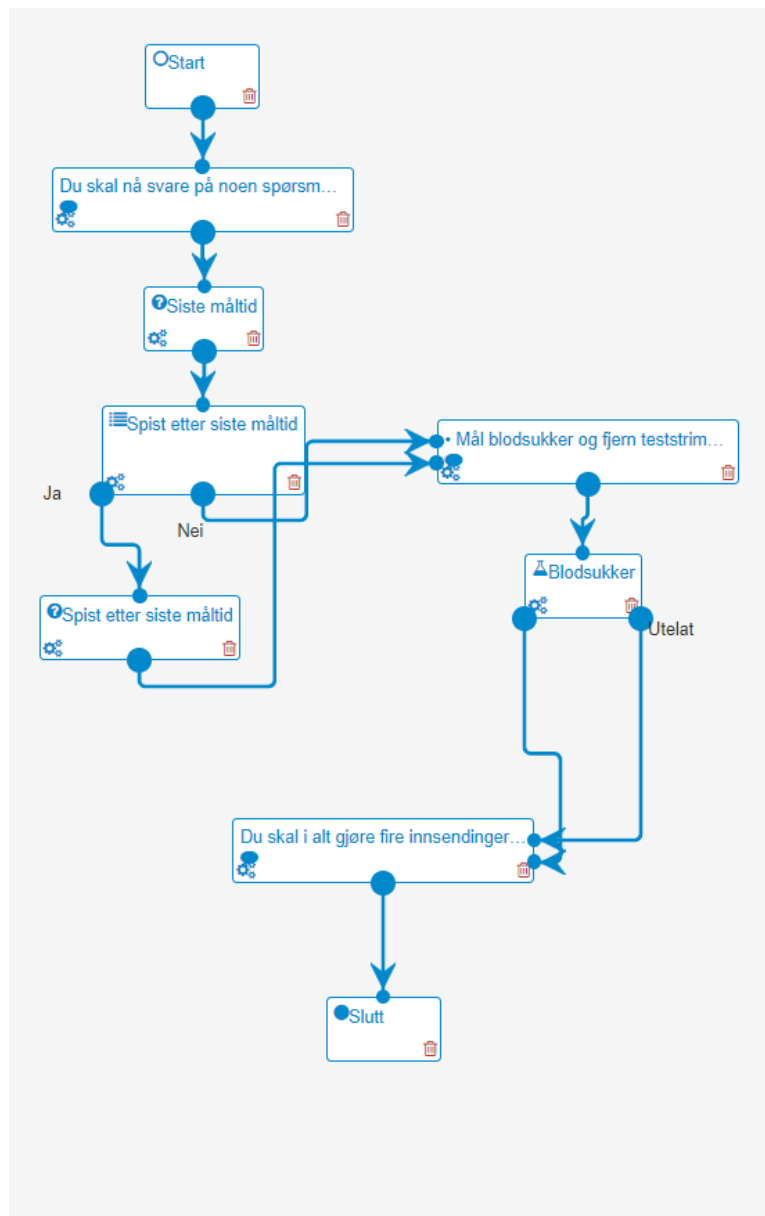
Start

Du skal nå svare på noen spørsm…

Siste måltid

Spist etter siste måltid

Ja

Nei

• Mål blodsukker og fjern teststrim…

Spist etter siste måltid

Blodsukker

Utelat

Du skal i alt gjøre fire innsendinger…

Slutt